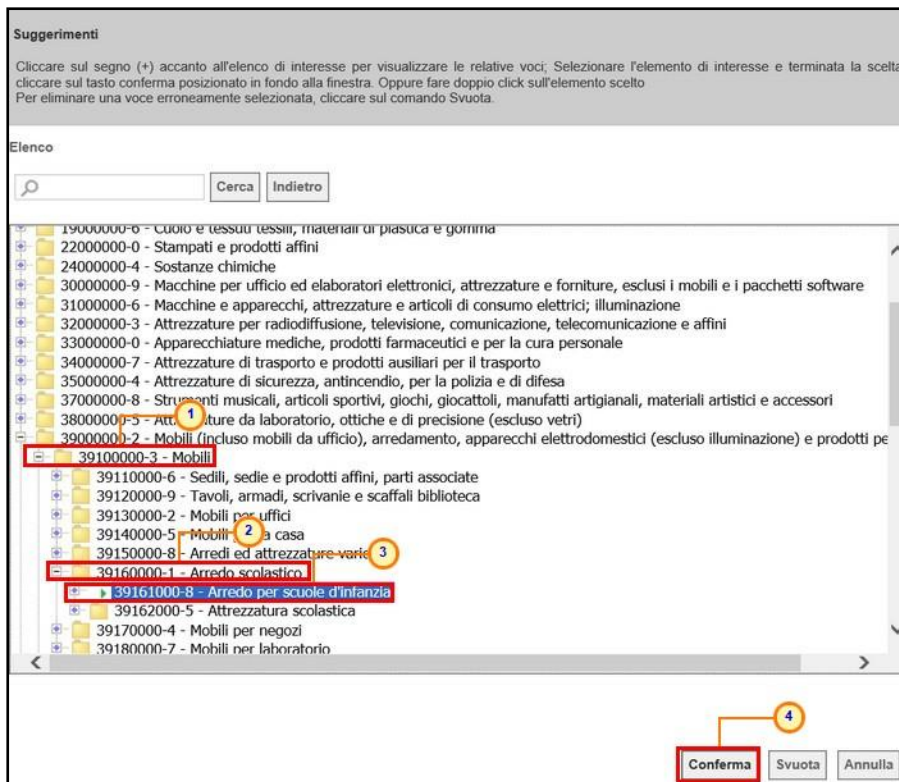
Suggerimenti

Cliccare sul segno (+) accanto all'elenco di interesse per visualizzare le relative voci; Selezionare l'elemento di interesse e terminata la scelta cliccare sul tasto conferma posizionato in fondo alla finestra. Oppure fare doppio click sull'elemento scelto
Per eliminare una voce erroneamente selezionata, cliccare sul comando Svuota.

Elenco

Cerca Indietro

19000000-6 - Cuoio e tessuti tessili, materiali di plastica e gomma
22000000-0 - Stampati e prodotti affini
24000000-4 - Sostanze chimiche
30000000-9 - Macchine per ufficio ed elaboratori elettronici, attrezzature e forniture, esclusi i mobili e i pacchetti software
31000000-6 - Macchine e apparecchi, attrezzature e articoli di consumo elettrici; illuminazione
32000000-3 - Attrezzature per radiodiffusione, televisione, comunicazione, telecomunicazione e affini
33000000-0 - Apparecchiature mediche, prodotti farmaceutici e per la cura personale
34000000-7 - Attrezzature di trasporto e prodotti ausiliari per il trasporto
35000000-4 - Attrezzature di sicurezza, antincendio, per la polizia e di difesa
37000000-8 - Strumenti musicali, articoli sportivi, giochi, giocattoli, manufatti artigianali, materiali artistici e accessori
38000000-5 - Attr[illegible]ture da laboratorio, ottiche e di precisione (escluso vetri)
1
39000000-2 - Mobili (incluso mobili da ufficio), arredamento, apparecchi elettrodomestici (escluso illuminazione) e prodotti pe
39100000-3 - Mobili
39110000-6 - Sedili, sedie e prodotti affini, parti associate
39120000-9 - Tavoli, armadi, scrivanie e scaffali biblioteca
39130000-2 - Mobili per uffici
39140000-5 - Mobili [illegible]a casa
2
39150000-8 - Arredi ed attrezzature varie
3
39160000-1 - Arredo scolastico
39161000-8 - Arredo per scuole d'infanzia
39162000-5 - Attrezzatura scolastica
39170000-4 - Mobili per negozi
39180000-7 - Mobili per laboratorio

4
Conferma Svuota Annulla